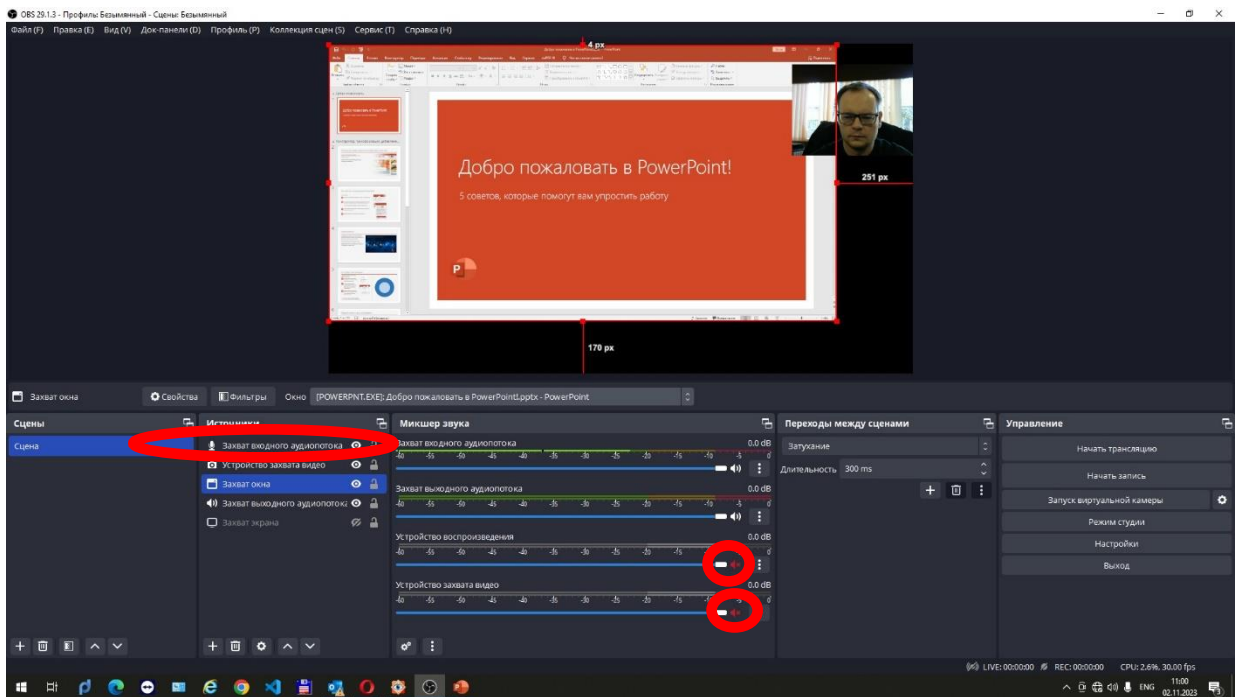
OBS 29.1.3 - Профиль: Безымянный - Сцены: Безымянный

Файл (F) Правка (E) Вид (V) Док-панели (D) Профиль (P) Коллекция сцен (S) Сервис (T) Справка (H)

4 px

Добро пожаловать в PowerPoint!

5 советов, которые помогут вам упростить работу

251 px

170 px

Захват окна Свойства Фильтры Окно [POWERPNT.EXE]: Добро пожаловать в PowerPoint1.pptx - PowerPoint

Сцены

Сцена

Источники

Захват входного аудиопотока

Устройство захвата видео

Захват окна

Захват выходного аудиопотока

Захват экрана

Микшер звука

Захват входного аудиопотока 0.0 dB

-60 -55 -50 -45 -40 -35 -30 -25 -20 -15 -10 -5 0

Захват выходного аудиопотока 0.0 dB

-60 -55 -50 -45 -40 -35 -30 -25 -20 -15 -10 -5 0

Устройство воспроизведения 0.0 dB

-60 -55 -50 -45 -40 -35 -30 -25 -20 -15 -10 -5 0

Устройство захвата видео 0.0 dB

-60 -55 -50 -45 -40 -35 -30 -25 -20 -15 -10 -5 0

Переходы между сценами

Затухание

Длительность 300 ms

Управление

Начать трансляцию

Начать запись

Запуск виртуальной камеры

Режим студии

Настройки

Выход

LIVE: 00:00:00 REC: 00:00:00 CPU: 2.6%, 30.00 fps

ENG 11:00 02.11.2023